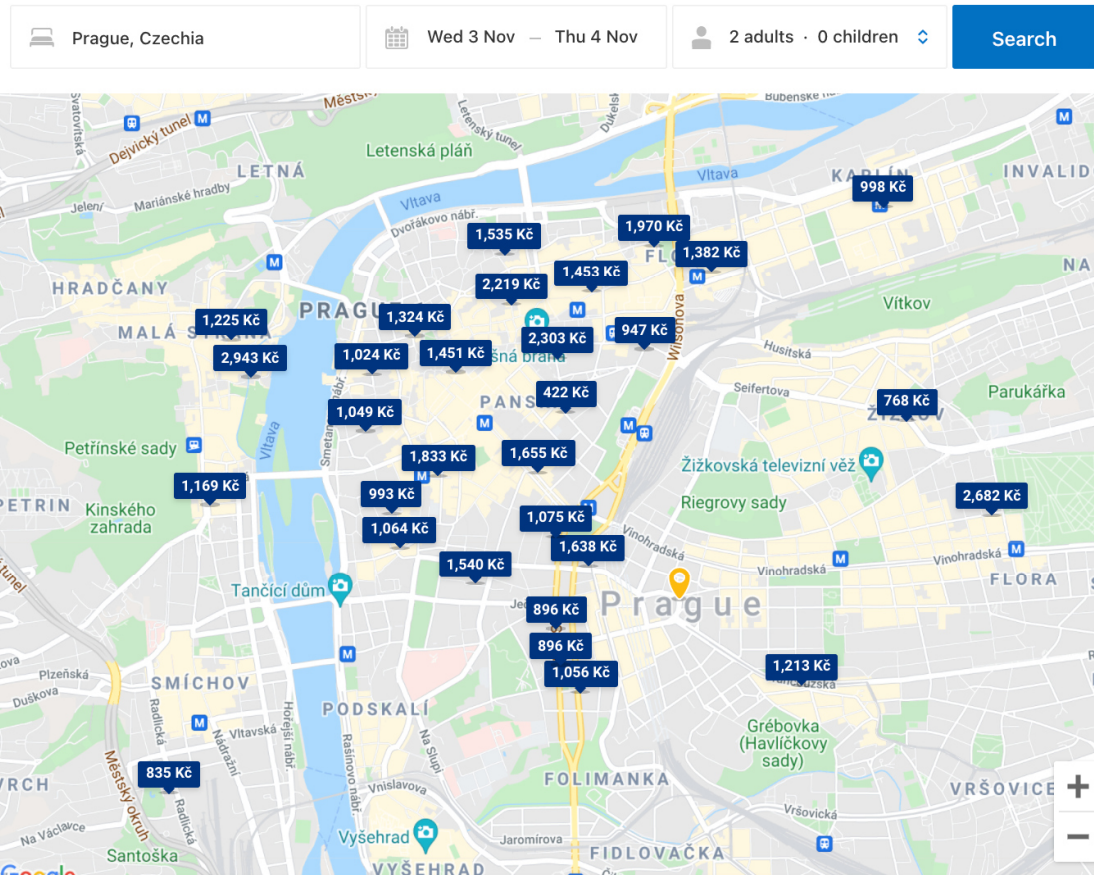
Prague, Czechia

Wed 3 Nov — Thu 4 Nov

2 adults · 0 children

Search

Svatovítská
Dejvický tunel
Městský
Letenský tunel
Dukelských
Bubenské nábř.
Letenská pláň
LETNÁ
Mariánské hradby
Jelení
Vltava
Vltava
KARLÍN
998 Kč
INVALID
Dvořákovo nábř.
1,535 Kč
1,970 Kč
1,382 Kč
FLO
NA
HRADČANY
2,219 Kč
1,453 Kč
Vítkov
PRAGUE
1,225 Kč
MALÁ STRANA
1,324 Kč
2,303 Kč
947 Kč
Wilsonova
2,943 Kč
1,024 Kč
1,451 Kč
šná brána
Husitská
Seifertova
Parukářka
422 Kč
PANS
768 Kč
ŽIŽKOV
1,049 Kč
Petřínské sady
Vltava
Smetan
1,833 Kč
1,655 Kč
Žižkovská televizní věž
1,169 Kč
PETRIN
993 Kč
Riegrovy sady
2,682 Kč
Kinského zahrada
1,075 Kč
1,064 Kč
Vinohradská
1,638 Kč
Vinohradská
Vinohradská
tunel
1,540 Kč
FLORA
Tančící dům
Jec
896 Kč
Prague
896 Kč
1,056 Kč
1,213 Kč
Plzeňská
Duškova
SMÍCHOV
Radlická
Vltavská
Nádražní
Hořejší nábř.
PODSKALÍ
Rašínovo nábř.
Na Slupi
Grébovka (Havlíčkovy sady)
835 Kč
Městský okruh
FOLIMANKA
VRŠOVICE
RCH
Vnislavova
Vršovická
Na Václavce
Radlická
Vyšehrad
Jaromírova
Santoška
VYŠEHRAD
FIDLOVAČKA
Google
+
−